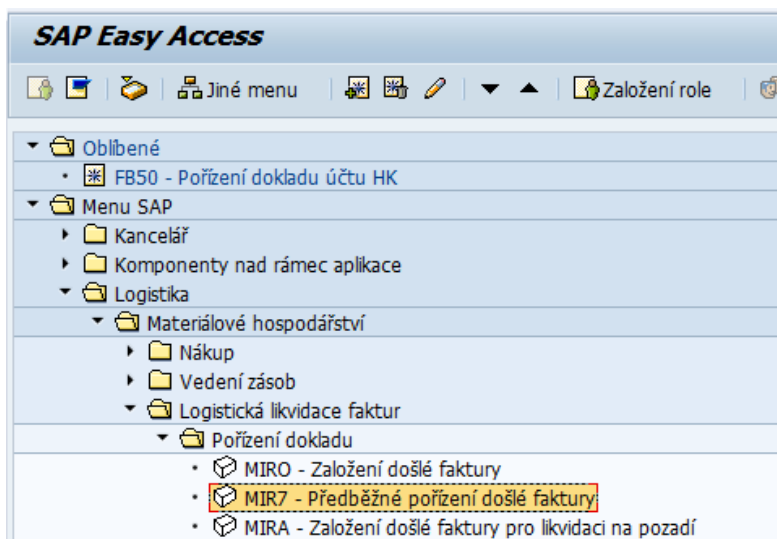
SAP Easy Access

Jiné menu

Založení role

Oblíbené

FB50 - Pořízení dokladu účtu HK

Menu SAP

Kancelář

Komponenty nad rámec aplikace

Logistika

Materiálové hospodářství

Nákup

Vedení zásob

Logistická likvidace faktur

Pořízení dokladu

MIRO - Založení došlé faktury

MIR7 - Předběžné pořízení došlé faktury

MIRA - Založení došlé faktury pro likvidaci na pozadí